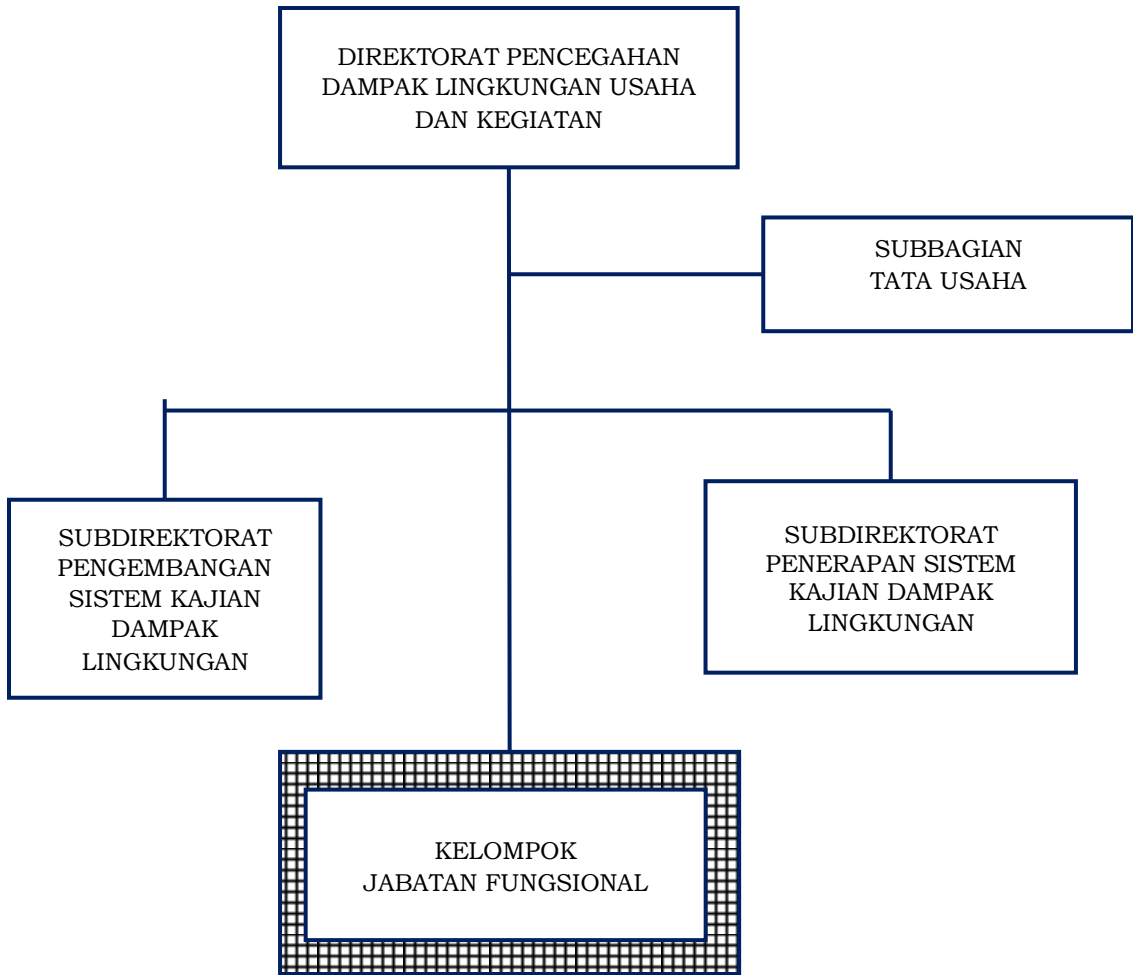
DIREKTORAT PENCEGAHAN DAMPAK LINGKUNGAN USAHA DAN KEGIATAN

SUBBAGIAN TATA USAHA

SUBDIREKTORAT PENGEMBANGAN SISTEM KAJIAN DAMPAK LINGKUNGAN

SUBDIREKTORAT PENERAPAN SISTEM KAJIAN DAMPAK LINGKUNGAN

KELOMPOK JABATAN FUNGSIONAL